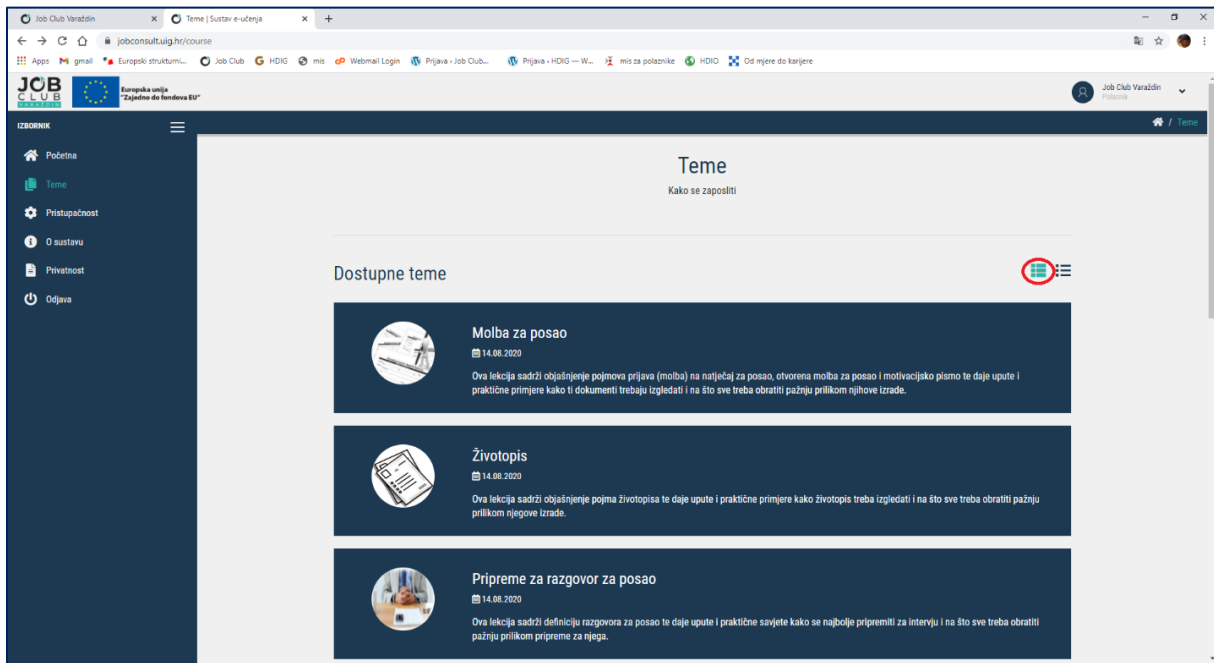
Job Club Varaždin × Teme | Sustav e-učenja × +

jobconsult.uig.hr/course

Apps gmail Europski strukturni... Job Club HDIG mis Webmail Login Prijava ‹ Job Club... Prijava ‹ HDIG — W... mis za polaznike HDIO Od mjere do karijere

JOB CLUB VARAŽDIN

Europska unija "Zajedno do fondova EU"

Job Club Varaždin
Polaznik

IZBORNIK

/ Teme

Početna

Teme

Pristupačnost

O sustavu

Privatnost

Odjava

Teme

Kako se zaposliti

Dostupne teme

Molba za posao

14.08.2020

Ova lekcija sadrži objašnjenje pojmova prijava (molba) na natječaj za posao, otvorena molba za posao i motivacijsko pismo te daje upute i praktične primjere kako ti dokumenti trebaju izgledati i na što sve treba obratiti pažnju prilikom njihove izrade.

Životopis

14.08.2020

Ova lekcija sadrži objašnjenje pojma životopisa te daje upute i praktične primjere kako životopis treba izgledati i na što sve treba obratiti pažnju prilikom njegove izrade.

Pripreme za razgovor za posao

14.08.2020

Ova lekcija sadrži definiciju razgovora za posao te daje upute i praktične savjete kako se najbolje pripremiti za intervju i na što sve treba obratiti pažnju prilikom pripreme za njega.